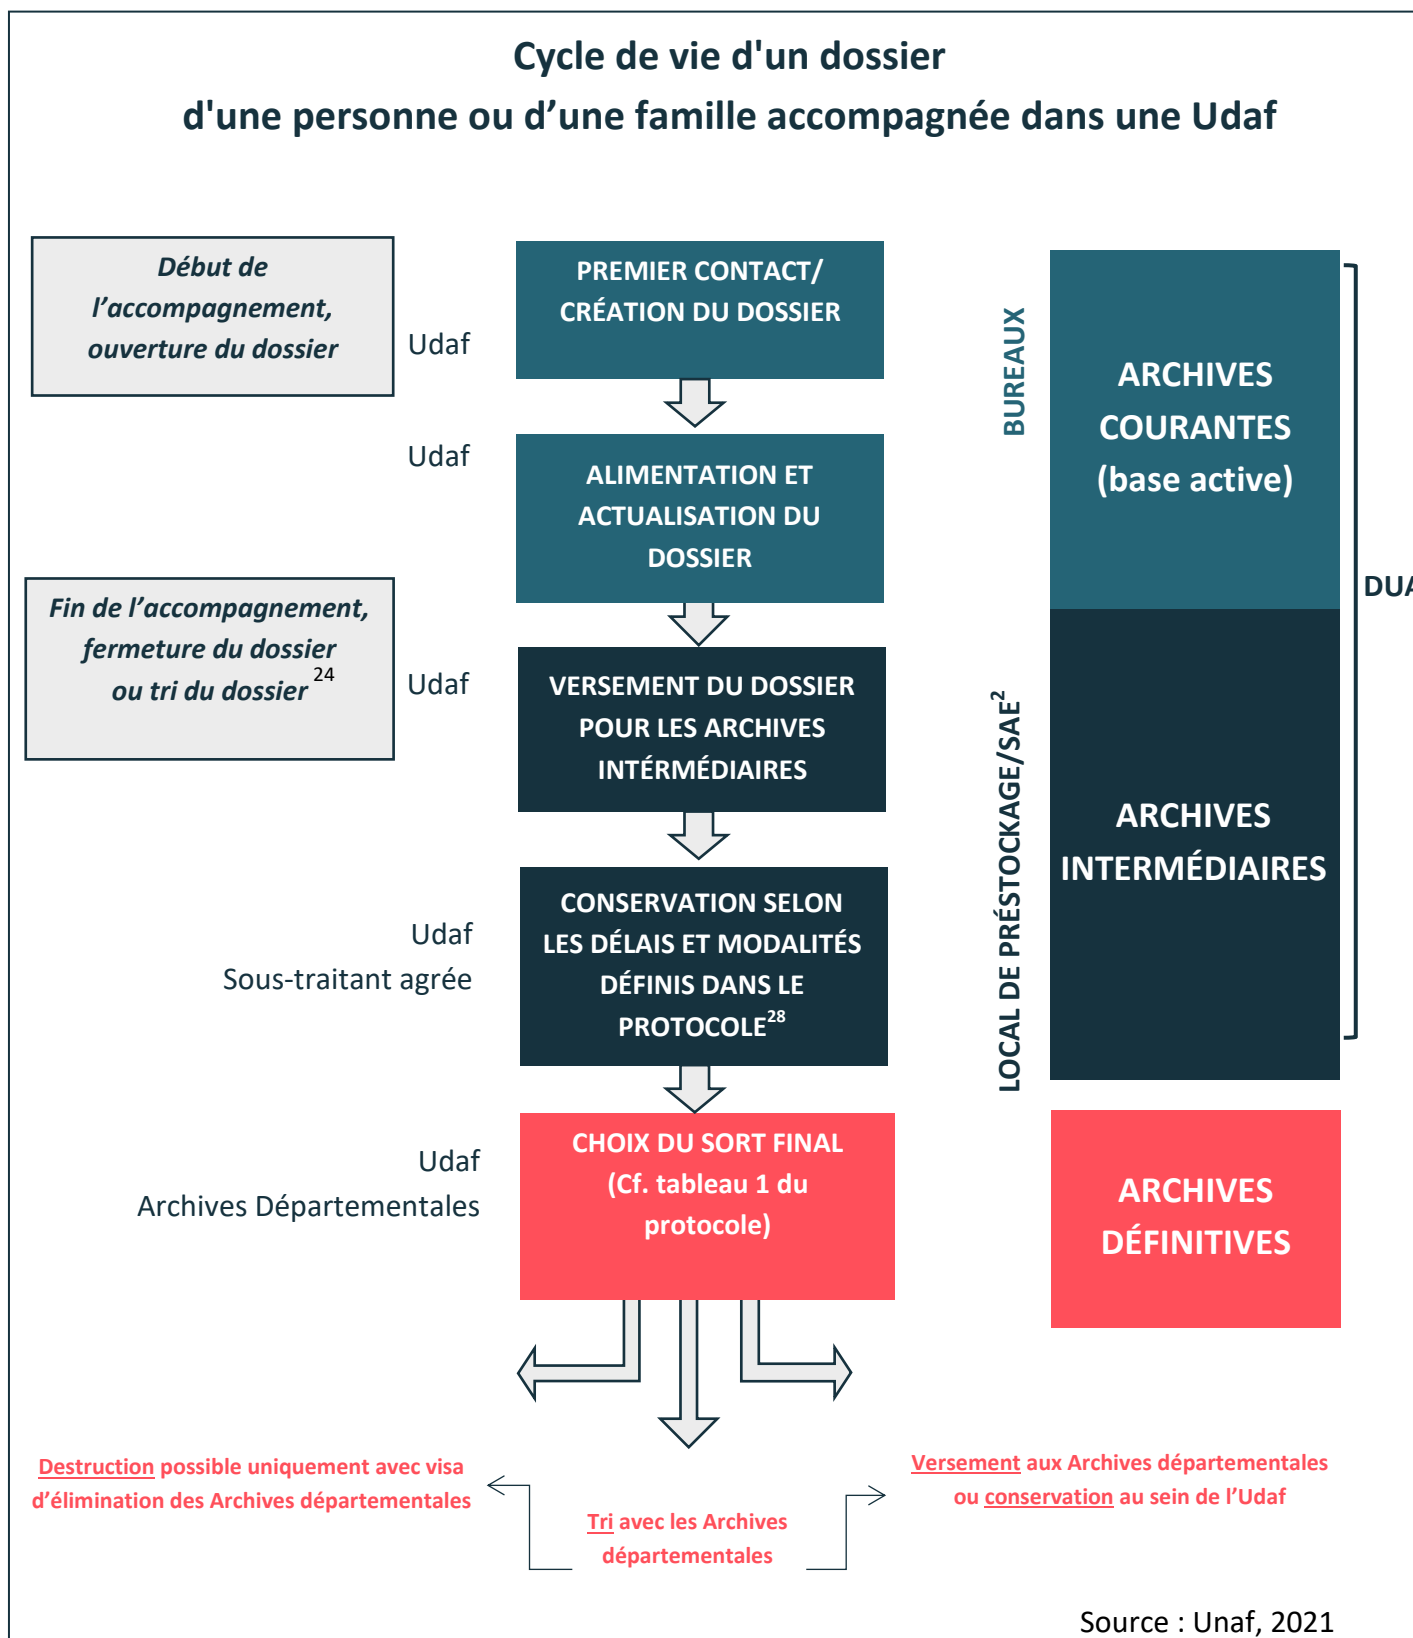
Cycle de vie d'un dossier
d'une personne ou d’une famille accompagnée dans une Udaf

Début de l’accompagnement, ouverture du dossier

Udaf

PREMIER CONTACT/ CRÉATION DU DOSSIER

Udaf

ALIMENTATION ET ACTUALISATION DU DOSSIER

Fin de l’accompagnement, fermeture du dossier ou tri du dossier $^{24}$

Udaf

VERSEMENT DU DOSSIER POUR LES ARCHIVES INTÉRMÉDIAIRES

Udaf
Sous-traitant agrée

CONSERVATION SELON LES DÉLAIS ET MODALITÉS DÉFINIS DANS LE PROTOCOLE$^{28}$

Udaf
Archives Départementales

CHOIX DU SORT FINAL (Cf. tableau 1 du protocole)

BUREAUX

ARCHIVES COURANTES (base active)

DUA

LOCAL DE PRÉSTOCKAGE/SAE$^{2}$

ARCHIVES INTERMÉDIAIRES

ARCHIVES DÉFINITIVES

Destruction possible uniquement avec visa d’élimination des Archives départementales

Tri avec les Archives départementales

Versement aux Archives départementales ou conservation au sein de l’Udaf

Source : Unaf, 2021